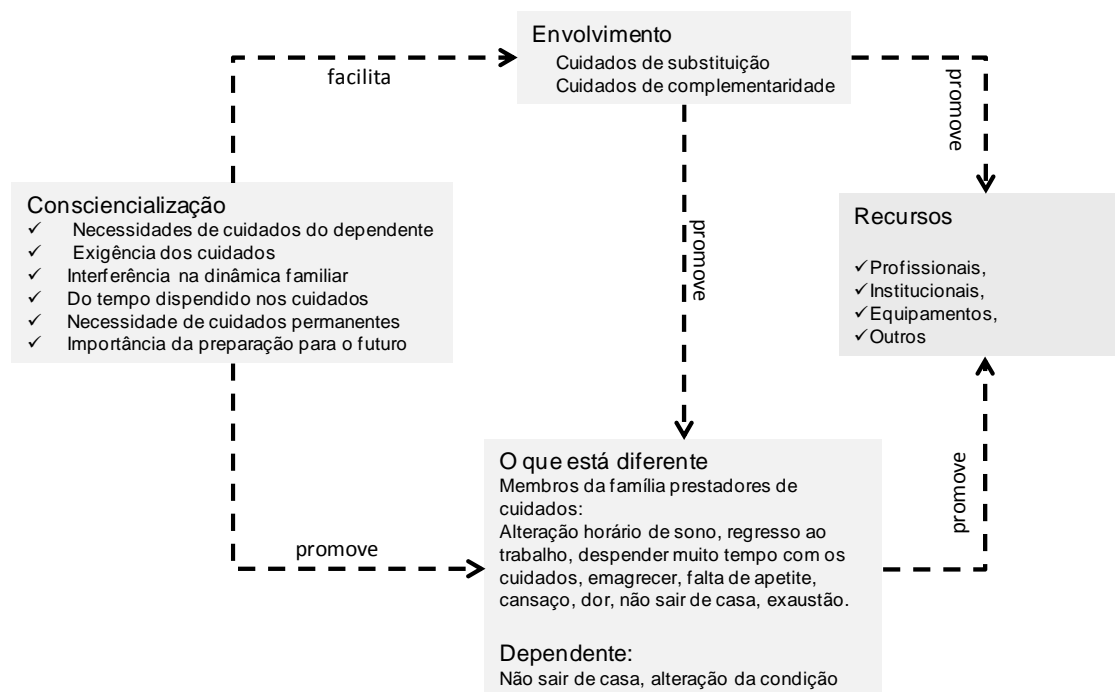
Envolvimento
Cuidados de substituição
Cuidados de complementaridade

facilita

promove

Consciencialização
✓ Necessidades de cuidados do dependente
✓ Exigência dos cuidados
✓ Interferência na dinâmica familiar
✓ Do tempo dispendido nos cuidados
✓ Necessidade de cuidados permanentes
✓ Importância da preparação para o futuro

promove

Recursos
✓Profissionais,
✓Institucionais,
✓Equipamentos,
✓Outros

promove

promove

O que está diferente
Membros da família prestadores de cuidados:
Alteração horário de sono, regresso ao trabalho, despender muito tempo com os cuidados, emagrecer, falta de apetite, cansaço, dor, não sair de casa, exaustão.

Dependente:
Não sair de casa, alteração da condição